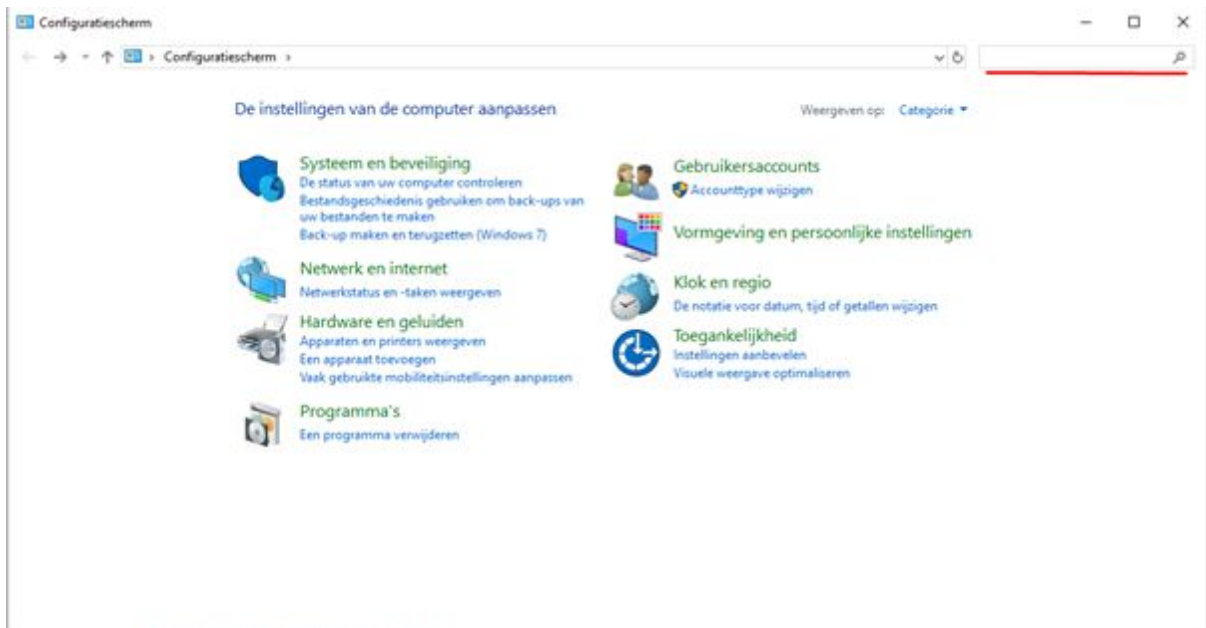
Configuratiescherm

Configuratiescherm ›

De instellingen van de computer aanpassen

Weergeven op: Categorie ▾

Systeem en beveiliging
De status van uw computer controleren
Bestandsgeschiedenis gebruiken om back-ups van uw bestanden te maken
Back-up maken en terugzetten (Windows 7)

Netwerk en internet
Netwerkstatus en -taken weergeven

Hardware en geluiden
Apparaten en printers weergeven
Een apparaat toevoegen
Vaak gebruikte mobiliteitsinstellingen aanpassen

Programma's
Een programma verwijderen

Gebruikersaccounts
Accounttype wijzigen

Vormgeving en persoonlijke instellingen

Klok en regio
De notatie voor datum, tijd of getallen wijzigen

Toegankelijkheid
Instellingen aanbevelen
Visuele weergave optimaliseren